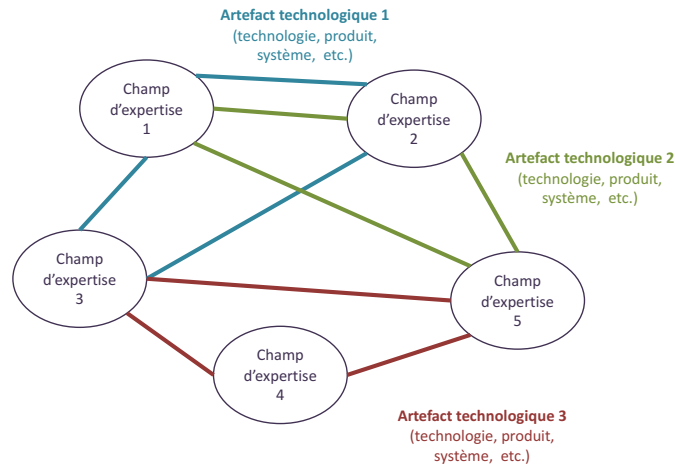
**Artefact technologique 1**
(technologie, produit, système, etc.)

Champ d'expertise 1

Champ d'expertise 2

**Artefact technologique 2**
(technologie, produit, système, etc.)

Champ d'expertise 3

Champ d'expertise 5

Champ d'expertise 4

**Artefact technologique 3**
(technologie, produit, système, etc.)